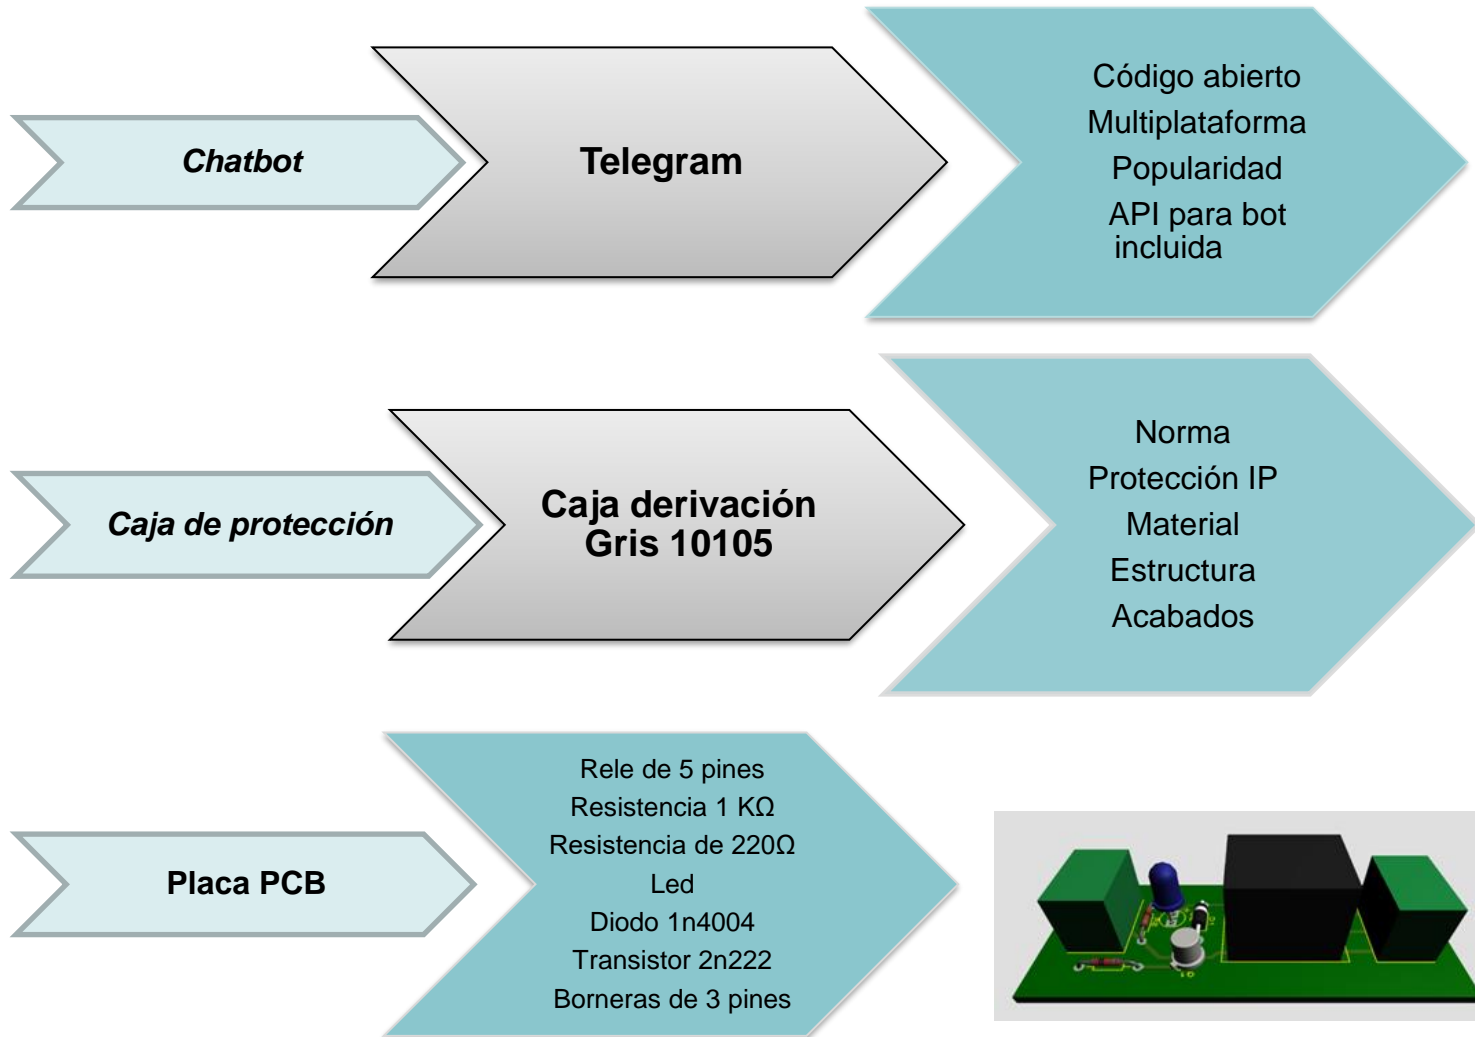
Chatbot

Telegram

Código abierto
Multiplataforma
Popularidad
API para bot incluida

Caja de protección

Caja derivación Gris 10105

Norma
Protección IP
Material
Estructura
Acabados

Placa PCB

Rele de 5 pines
Resistencia 1 KΩ
Resistencia de 220Ω
Led
Diodo 1n4004
Transistor 2n222
Borneras de 3 pines